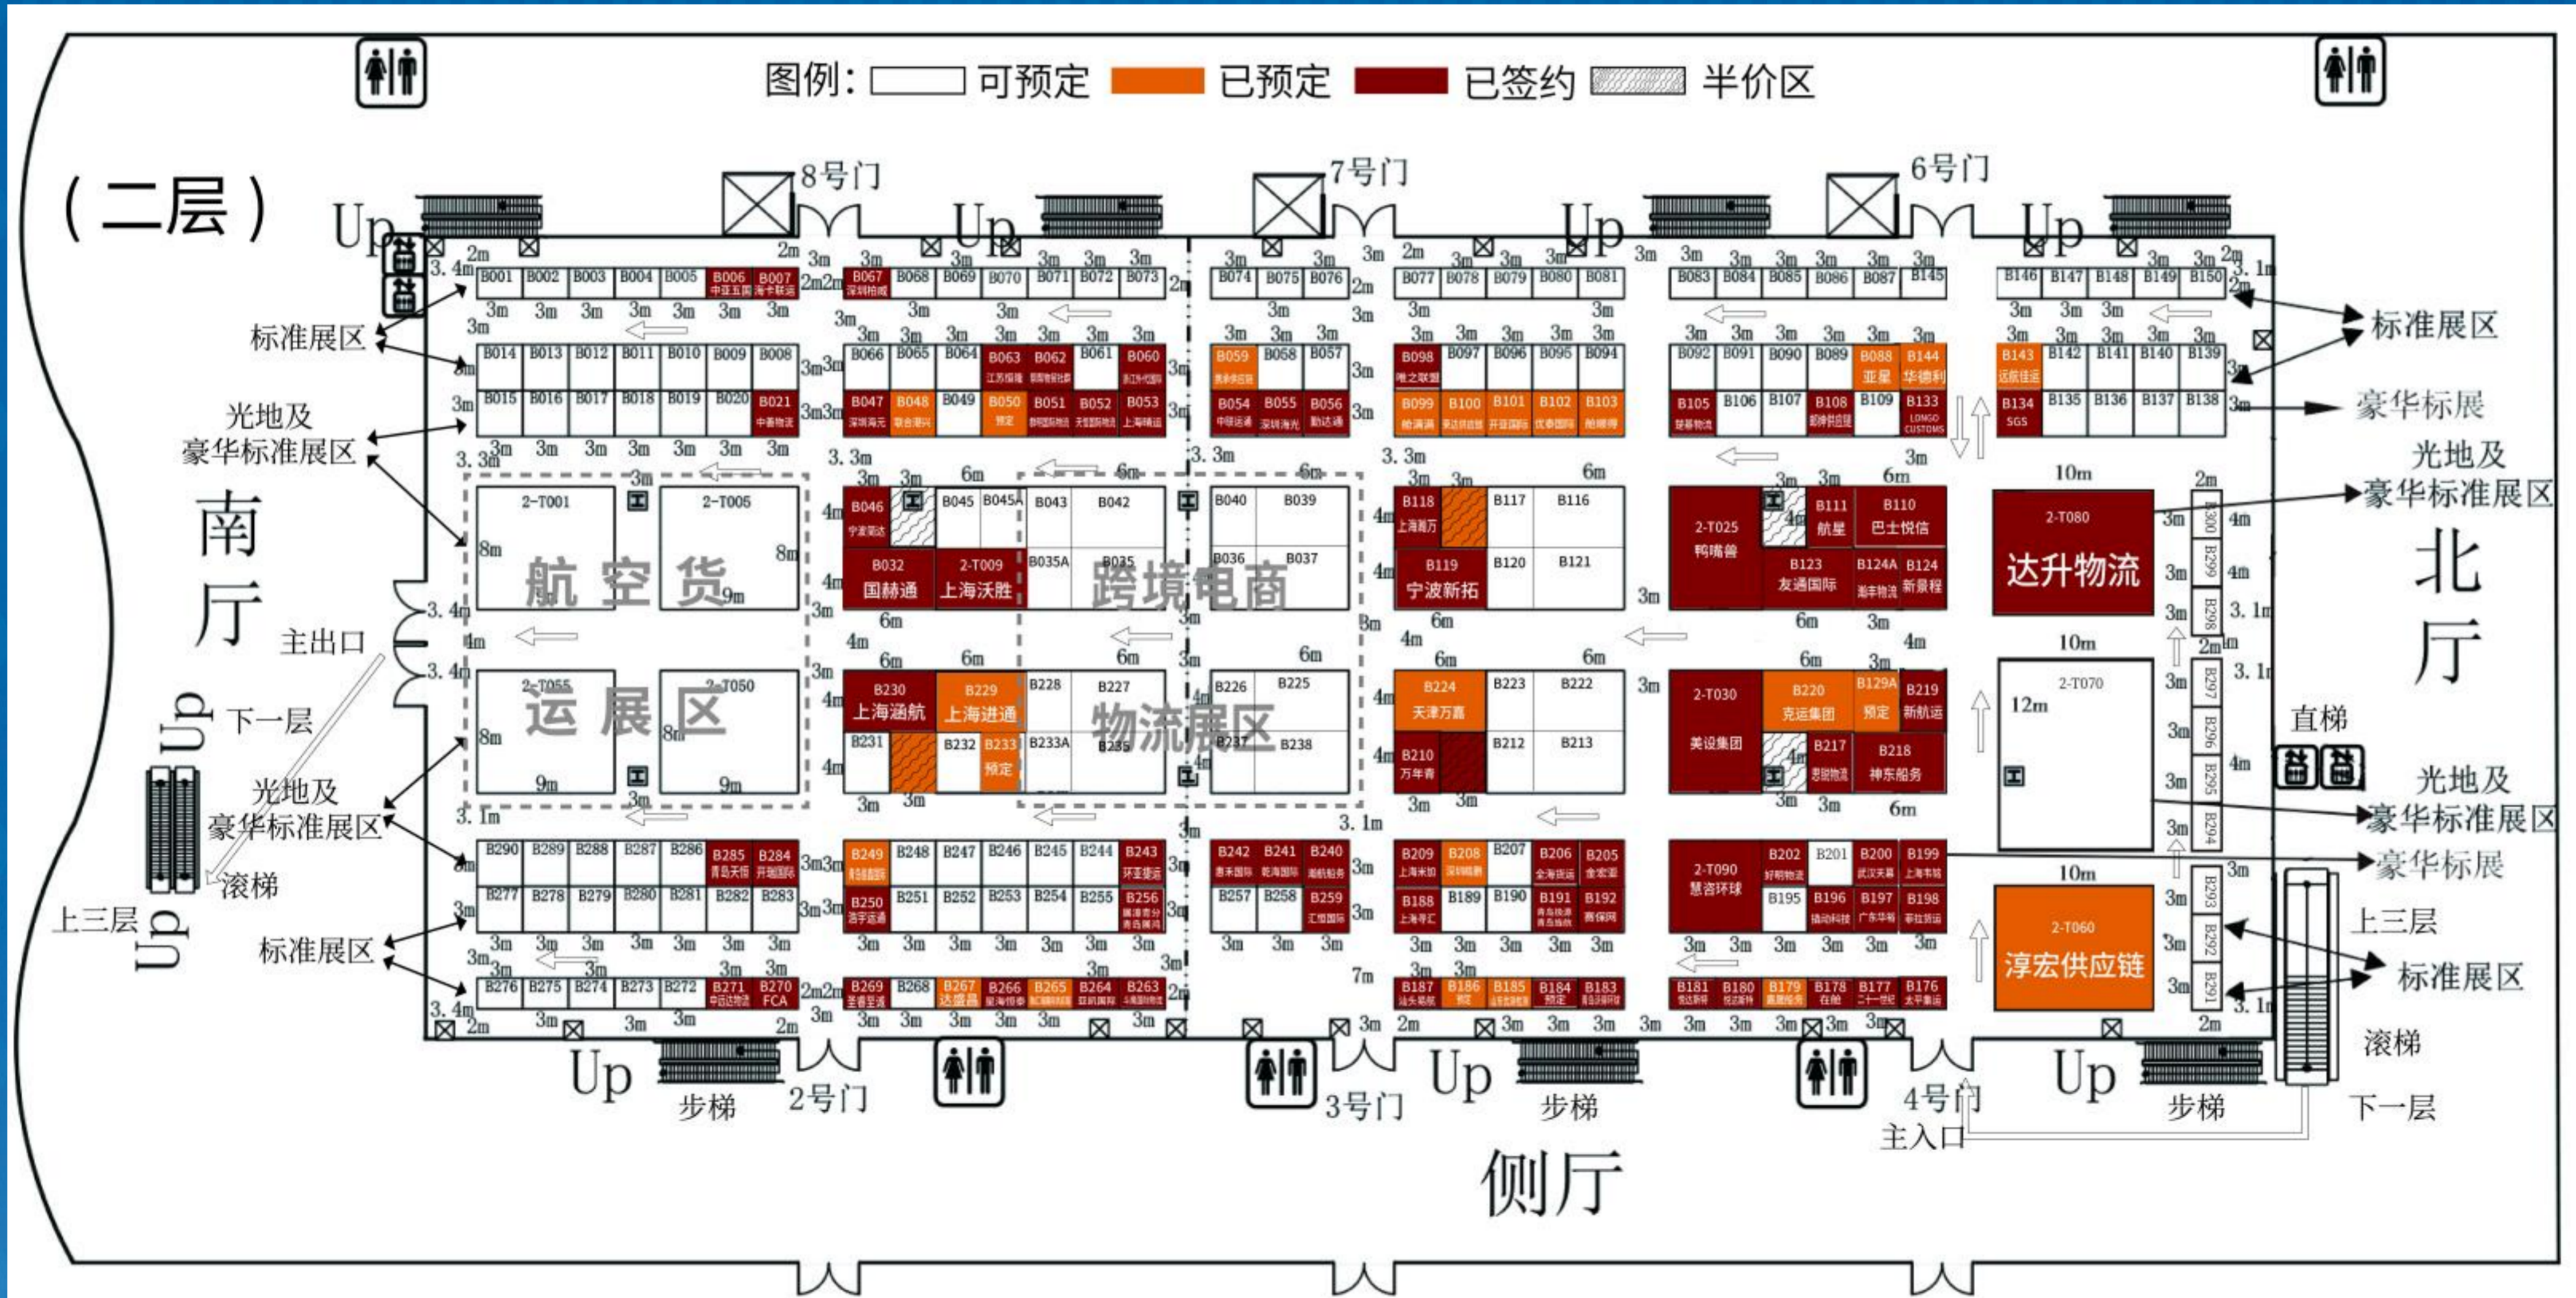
图例： 可预定 已预定 已签约 半价区

（二层）

8号门 7号门 6号门

Up Up Up Up

B001 B002 B003 B004 B005 B006 中亚五洲 B007 海卡联运
B067 深圳柏威 B068 B069 B070 B071 B072 B073
B074 B075 B076
B077 B078 B079 B080 B081
B083 B084 B085 B086 B087 B145
B146 B147 B148 B149 B150

标准展区

B014 B013 B012 B011 B010 B009 B008
B015 B016 B017 B018 B019 B020 B021
B066 B065 B064 B063 B062 B061 B060
B047 B048 B049 B050 预定 B051 B052 B053
B059 B058 B057
B054 B055 B056
B098 B097 B096 B095 B094
B099 B100 B101 B102 B103
B092 B091 B090 B089 B088 亚星 B144 华德利
B105 B106 B107 B108 B109 B133
B143 B142 B141 B140 B139
B134 SGS B135 B136 B137 B138

标准展区
豪华标展

光地及
豪华标准展区

2-T001 2-T005
B046 B045 B045A B043 B042
B032 国赫通 2-T009 上海沃胜
B035A B035
B040 B039
B036 B037
B118 上海黑万 B117 B116
B119 宁波新拓 B120 B121
2-T025 鸭嘴兽 B111 航星 B110 巴士悦信
B123 友通国际 B124A B124 新景程
2-T080 达升物流

航空货运展区
跨境电商物流展区

南厅
北厅

主出口

光地及
豪华标准展区

2-T055 2-T050
B230 上海涵航 B229 上海进通
B231 B232 B233 预定 B233A B235
B228 B227
B226 B225
B237 B238
B224 天津万嘉 B223 B222
B210 万年青 B212 B213
2-T030 美设集团 B220 克运集团 B129A 预定 B219 新航运
B217 B218 神东服务
2-T070

下一层

B300 B299 B298 B297 B296 B295 B294

直梯

光地及
豪华标准展区

B290 B289 B288 B287 B286 B285 B284
B277 B278 B279 B280 B281 B282 B283
B249 B248 B247 B246 B245 B244 B243
B250 B251 B252 B253 B254 B255 B256
B242 B241 B240
B257 B258 B259
B209 B208 B207 B206 B205
B188 B189 B190 B191 B192
2-T090 慧咨环球 B202 B201 B200 B199
B195 B196 B197 B198

豪华标展

滚梯

上三层

标准展区

2-T060 淳宏供应链

B293 B292 B291

上三层

标准展区

B276 B275 B274 B273 B272 B271 B270 FCA
B269 B268 B267 达盛昌 B266 B265 B264 B263
B187 B186 B185 B184 B183
B181 B180 B179 B178 B177 B176

滚梯

Up 步梯 2号门 3号门 Up 步梯 4号门 主入口 Up 步梯

下一层

侧厅